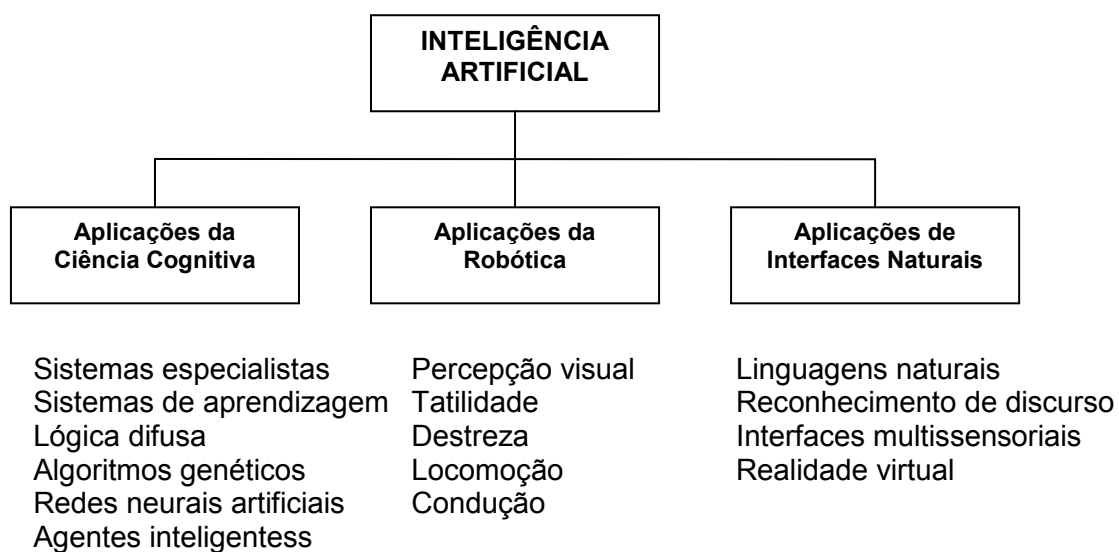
INTELIGÊNCIA ARTIFICIAL

Aplicações da Ciência Cognitiva

Aplicações da Robótica

Aplicações de Interfaces Naturais

Sistemas especialistas
Sistemas de aprendizagem
Lógica difusa
Algoritmos genéticos
Redes neurais artificiais
Agentes inteligentess

Percepção visual
Tatilidade
Destreza
Locomoção
Condução

Linguagens naturais
Reconhecimento de discurso
Interfaces multissensoriais
Realidade virtual